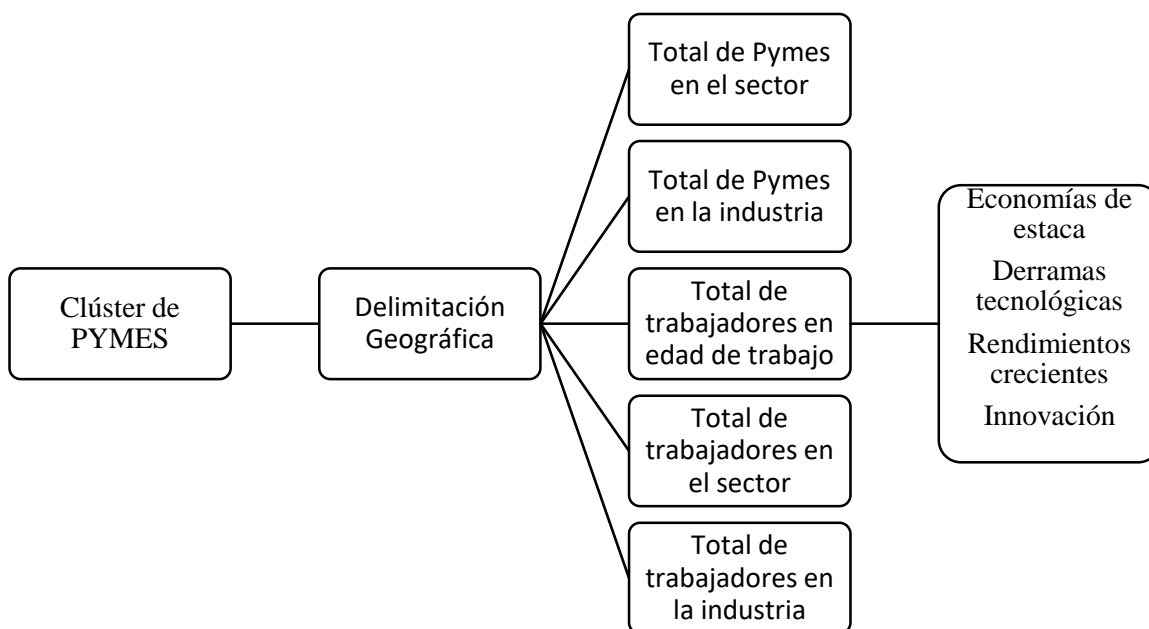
Clúster de PYMES

Delimitación Geográfica

Total de Pymes en el sector

Total de Pymes en la industria

Total de trabajadores en edad de trabajo

Total de trabajadores en el sector

Total de trabajadores en la industria

Economías de estaca

Derramas tecnológicas

Rendimientos crecientes

Innovación